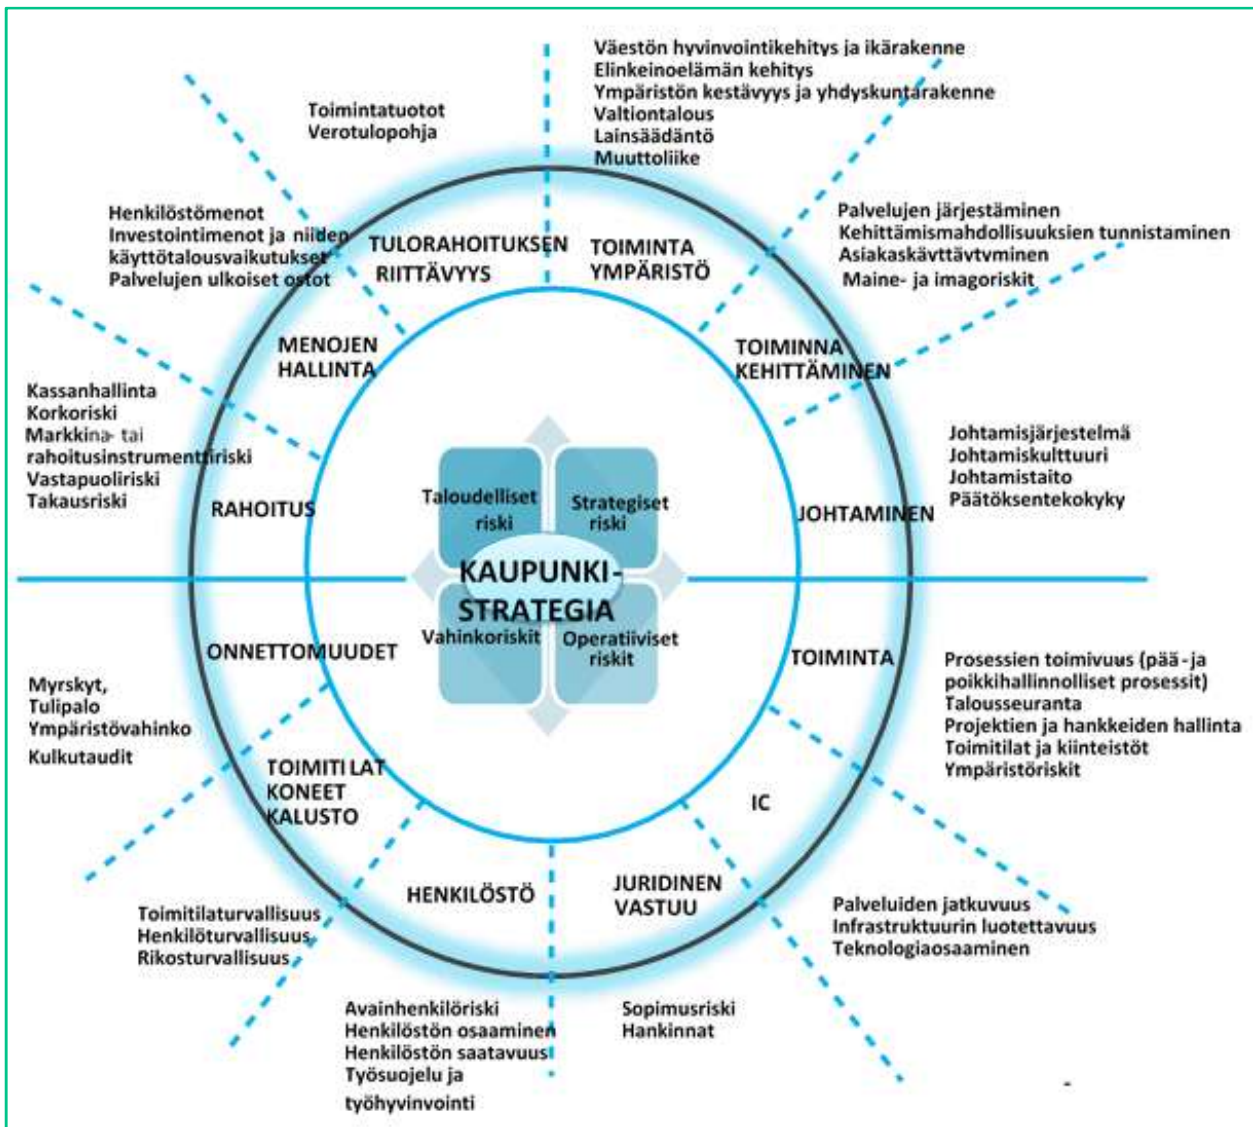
Väestön hyvinvointikehitys ja ikärakenne
Elinkeinoelämän kehitys
Ympäristön kestävyys ja yhdyskuntarakenne
Valtiontalous
Lainsäädäntö
Muuttoliike

Toimintatuotot
Verotulopohja

Henkilöstömenot
Investointimenot ja niiden käyttötalousvaikutukset
Palvelujen ulkoiset ostot

TULORAHOITUKSEN RIITTÄVYYS

TOIMINTA YMPÄRISTÖ

Palvelujen järjestäminen
Kehittämismahdollisuuksien tunnistaminen
Asiakaskävttävtvminen
Maine- ja imagoriskit

MENOJEN HALLINTA

TOIMINNA KEHITTÄMINEN

Kassanhallinta
Korkoriski
Markkina- tai rahoitusinstrumenttiriski
Vastapuoliriski
Takausriski

Johtamisjärjestelmä
Johtamiskulttuuri
Johtamistaito
Päätöksentekokyky

RAHOITUS

Taloudelliset riski

Strategiset riski

JOHTAMINEN

KAUPUNKI-STRATEGIA

Vahinkoriskit

Operatiiviset riskit

ONNETTOMUUDET

TOIMINTA

Prosessien toimivuus (pää-ja poikkihallinnolliset prosessit)
Talousseuranta
Projektien ja hankkeiden hallinta
Toimitilat ja kiinteistöt
Ympäristöriskit

Myrskyt,
Tulipalo
Ympäristövahinko
Kulkutaudit

TOIMITI LAT KONEET KALUSTO

IC

HENKILÖSTÖ

JURIDINEN VASTUU

Toimitilaturvallisuus
Henkilöturvallisuus
Rikosturvallisuus

Palveluiden jatkuvuus
Infrastruktuurin luotettavuus
Teknologiaosaaminen

Avainhenkilöriski
Henkilöstön osaaminen
Henkilöstön saatavuus
Työsuojelu ja työhyvinvointi

Sopimusriski
Hankinnat